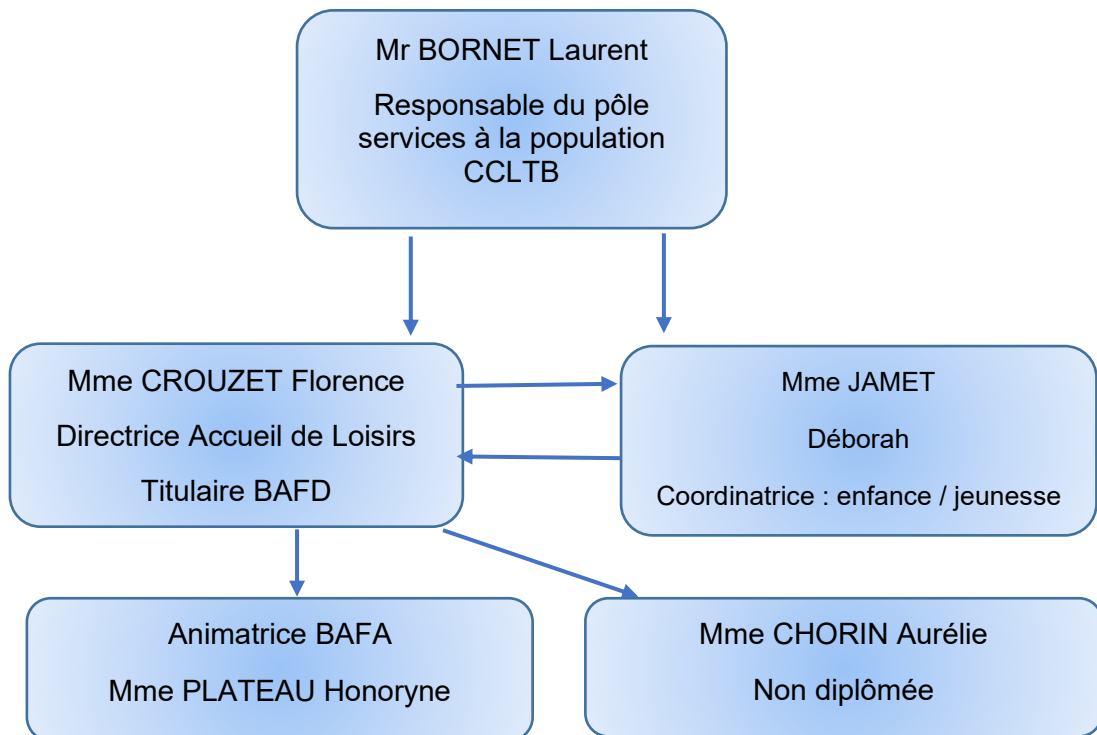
Mr BORNET Laurent

Responsable du pôle services à la population CCLTB

Mme CROUZET Florence

Directrice Accueil de Loisirs

Titulaire BAFD

Mme JAMET

Déborah

Coordinatrice : enfance / jeunesse

Animatrice BAFA

Mme PLATEAU Honoryne

Mme CHORIN Aurélie

Non diplômée